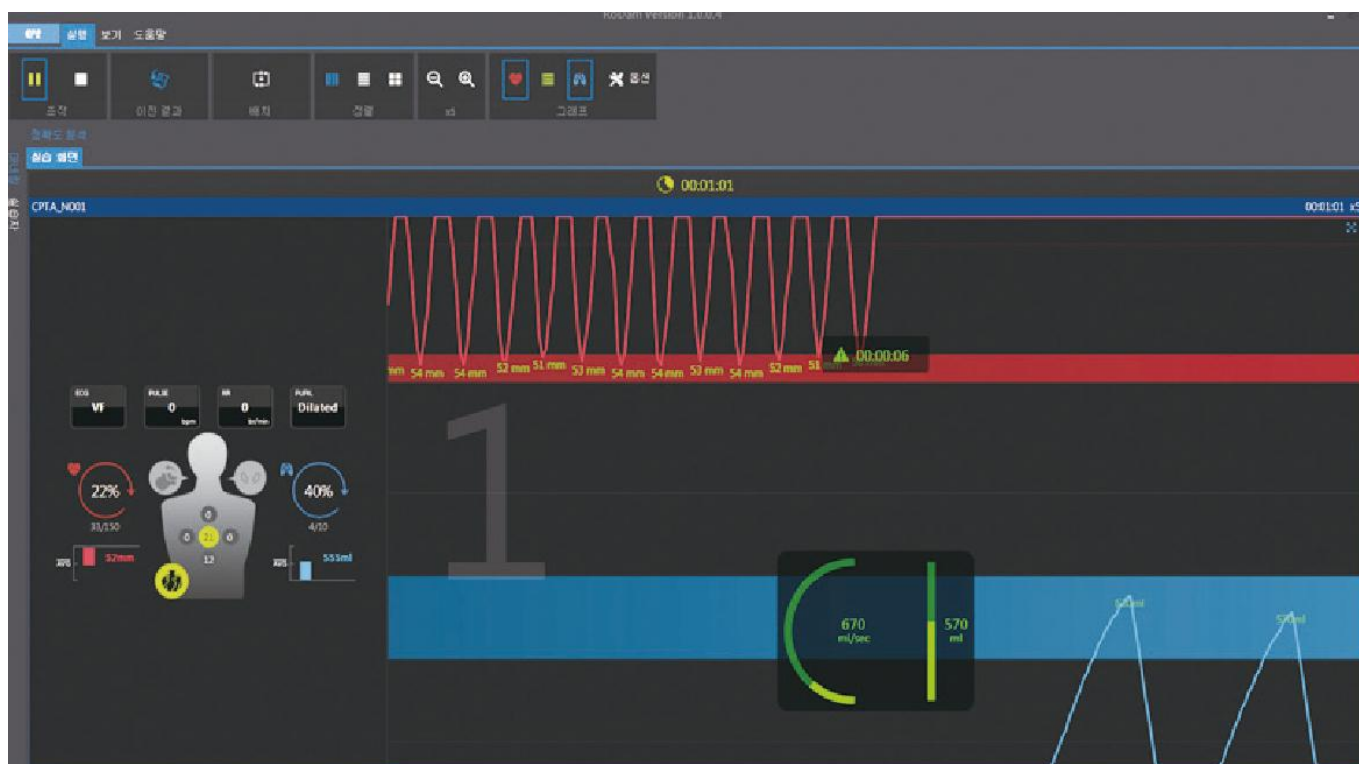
RoDam Version 1.0.0.4

실행 보기 도움말

조작 이전 결과 배치 정렬 x1 그래프 옵션

정확도 표시

실습 화면

00:01:01

CPTA_N001

00:01:01 x5

mm 54 mm 54 mm 52 mm 51 mm 53 mm 54 mm 54 mm 53 mm 54 mm 52 mm 51 mm

00:00:06

1

ECG VF

PULSE 0 bpm

RR 0 br/min

PUPIL Dilated

22%

31/150

40%

4/10

52mm

555ml

0

0 21 0

12

670 ml/sec

570 ml

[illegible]ml

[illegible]ml